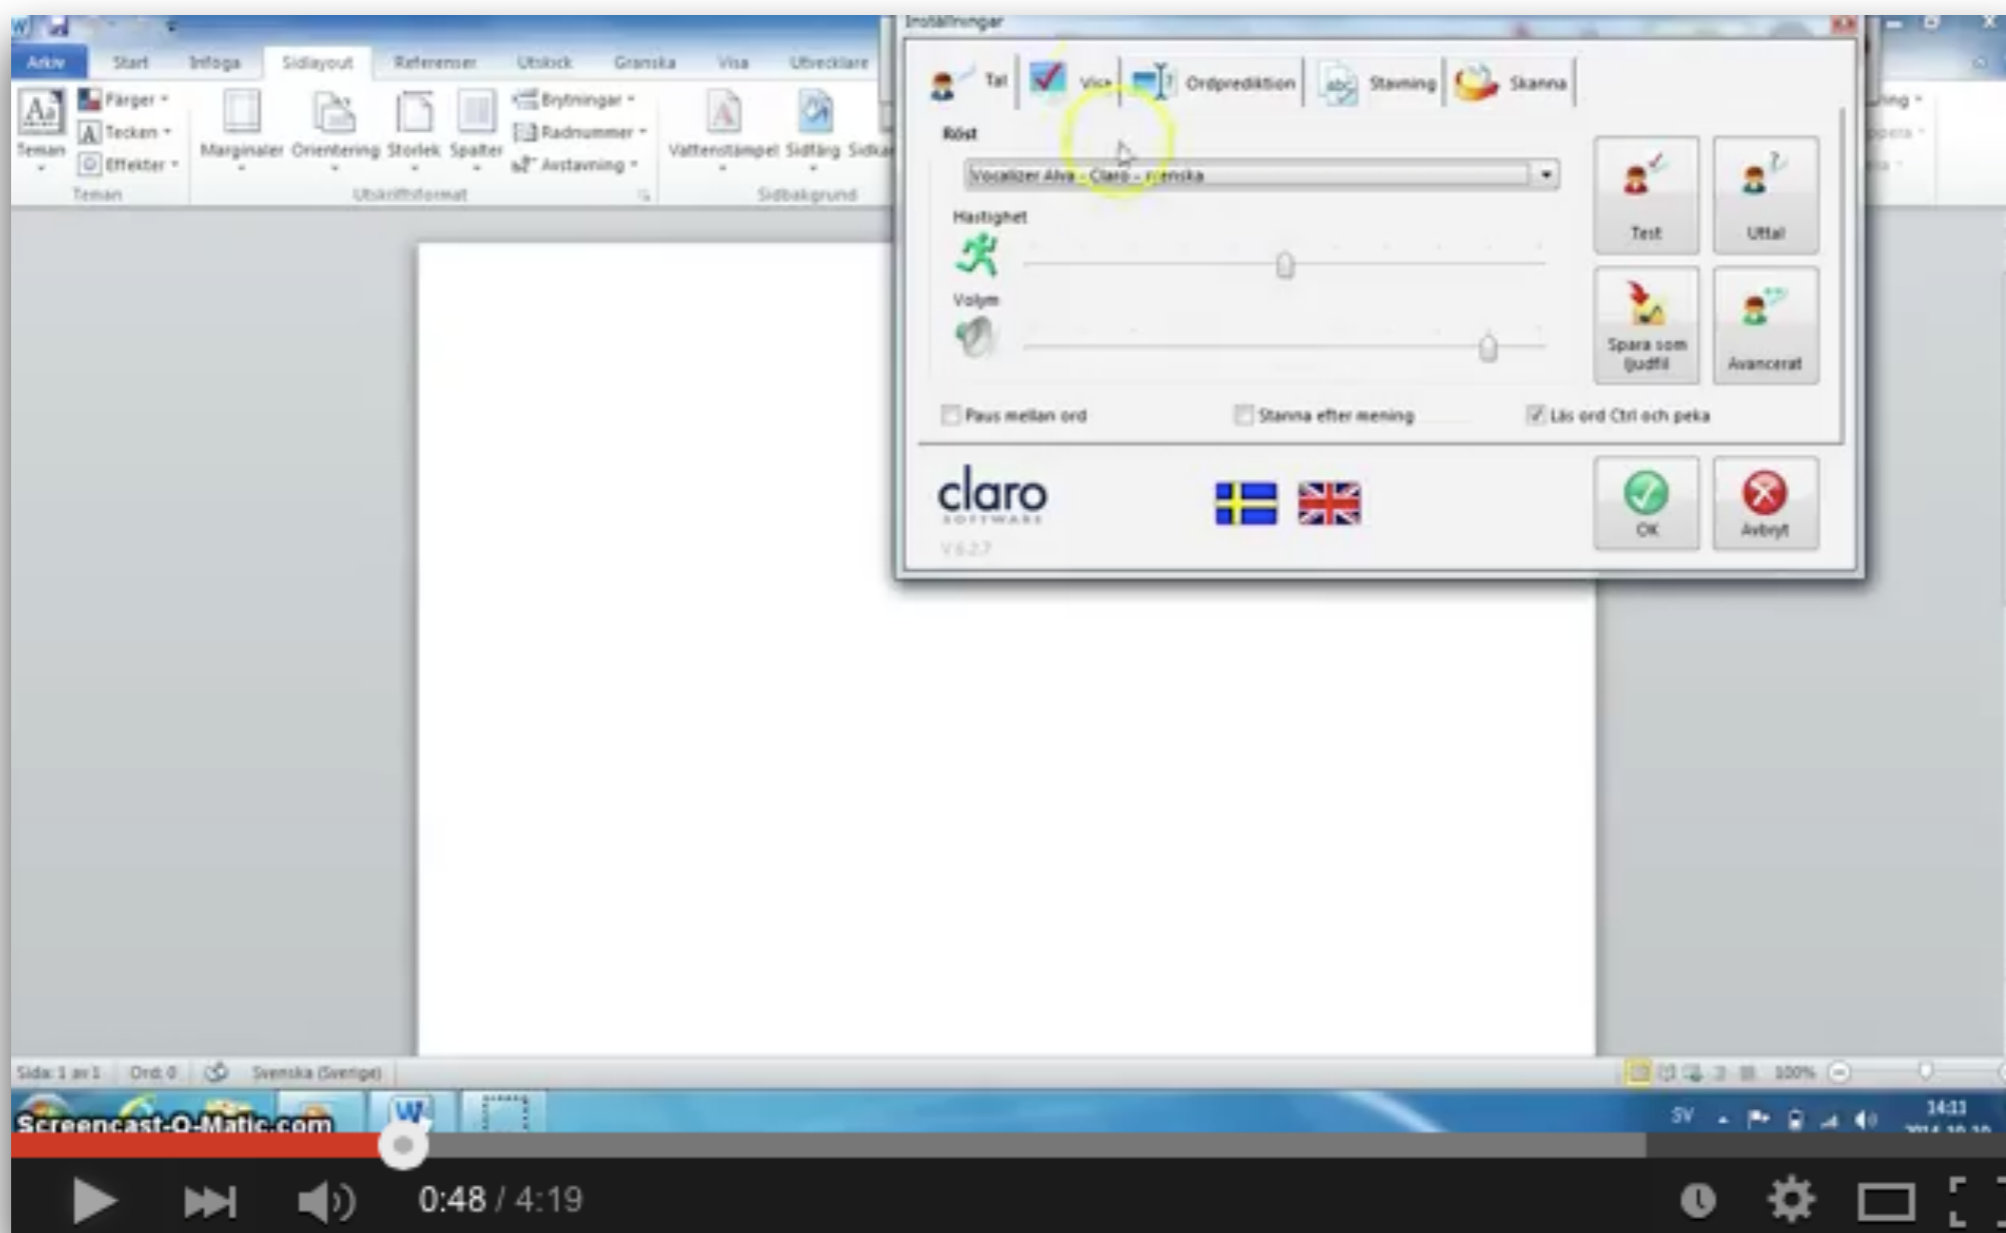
Arkiv Start Infoga Sidlayout Referenser Utskick Granska Visa Utvecklare

Teman Färger Tecken Effekter Teman

Marginaler Orientering Storlek Spalter Brytningar Radnummer Avstavning Utskriftsformat

Vattenstämpel Sidfärg Sidka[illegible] Sidbakgrund

Inställningar

Tal Visa Ordprediktion Stavning Skanna

Röst

Vocalizer Alva - Claro - svenska

Hastighet

Volym

Test Uttal

Spara som ljudfil Avancerat

Paus mellan ord Stanna efter mening Läs ord Ctrl och peka

claro SOFTWARE

V 6.2.7

OK Avbryt

Sida: 1 av 1 Ord: 0 Svenska (Sverige)

100%

Screencast-O-Matic.com

SV 14:11

0:48 / 4:19